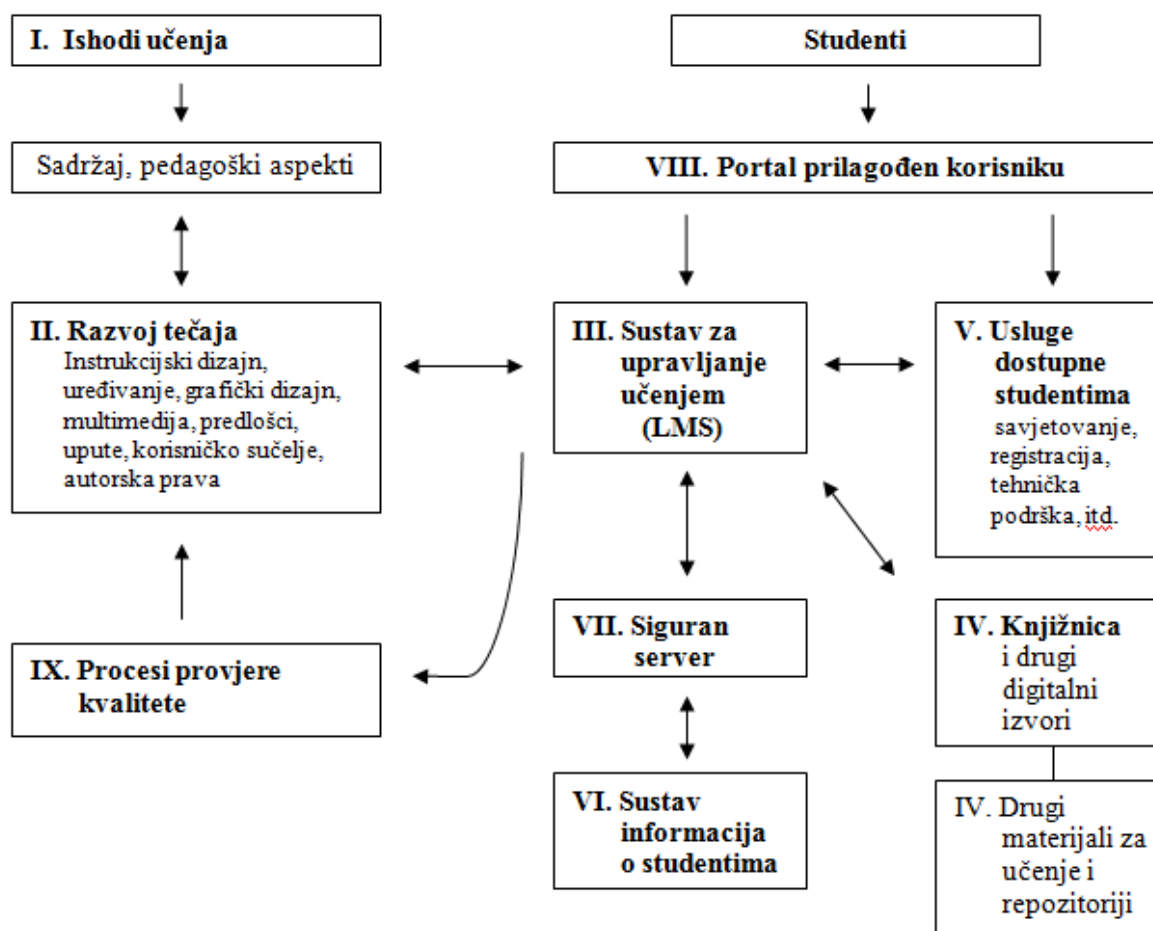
I. Ishodi učenja

Studenti

Sadržaj, pedagoški aspekti

VIII. Portal prilagođen korisniku

II. Razvoj tečaja
Instrukcijski dizajn, uređivanje, grafički dizajn, multimedija, predlošci, upute, korisničko sučelje, autorska prava

III. Sustav za upravljanje učenjem (LMS)

V. Usluge dostupne studentima
savjetovanje, registracija, tehnička podrška, itd.

IX. Procesi provjere kvalitete

VII. Siguran server

IV. Knjižnica i drugi digitalni izvori

VI. Sustav informacija o studentima

IV. Drugi materijali za učenje i repozitoriji